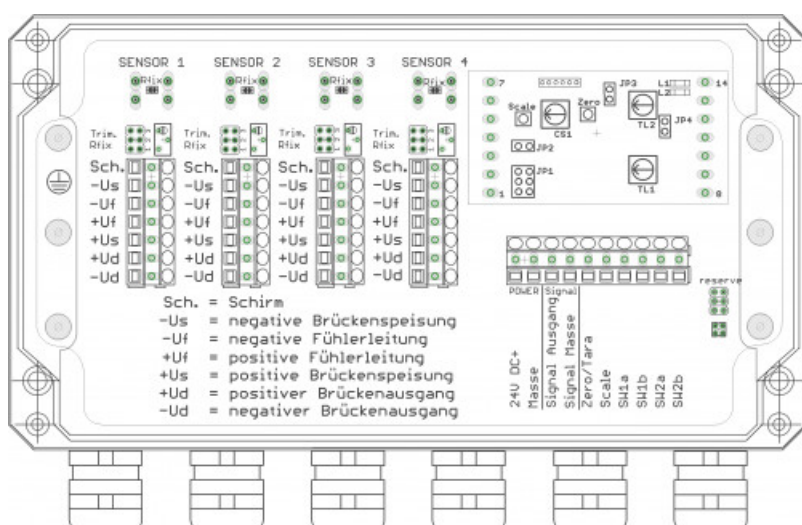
SENSOR 1 SENSOR 2 SENSOR 3 SENSOR 4

Rfix Rfix Rfix Rfix

Trim. Rfix Trim. Rfix Trim. Rfix Trim. Rfix

Sch. -Us -Uf +Uf +Us +Ud -Ud

Sch. -Us -Uf +Uf +Us +Ud -Ud

Sch. -Us -Uf +Uf +Us +Ud -Ud

Sch. -Us -Uf +Uf +Us +Ud -Ud

7 14 1 8

Scale CS1 Zero JP3 L1 L2 TL2 JP4 JP2 JP1 TL1

Sch. = Schirm
-Us = negative Brückenspeisung
-Uf = negative Fühlerleitung
+Uf = positive Fühlerleitung
+Us = positive Brückenspeisung
+Ud = positiver Brückenausgang
-Ud = negativer Brückenausgang

POWER Signal

24V DC+
Masse
Signal Ausgang
Signal Masse
Zero/Tara
Scale
SW1a
SW1b
SW2a
SW2b

reserve